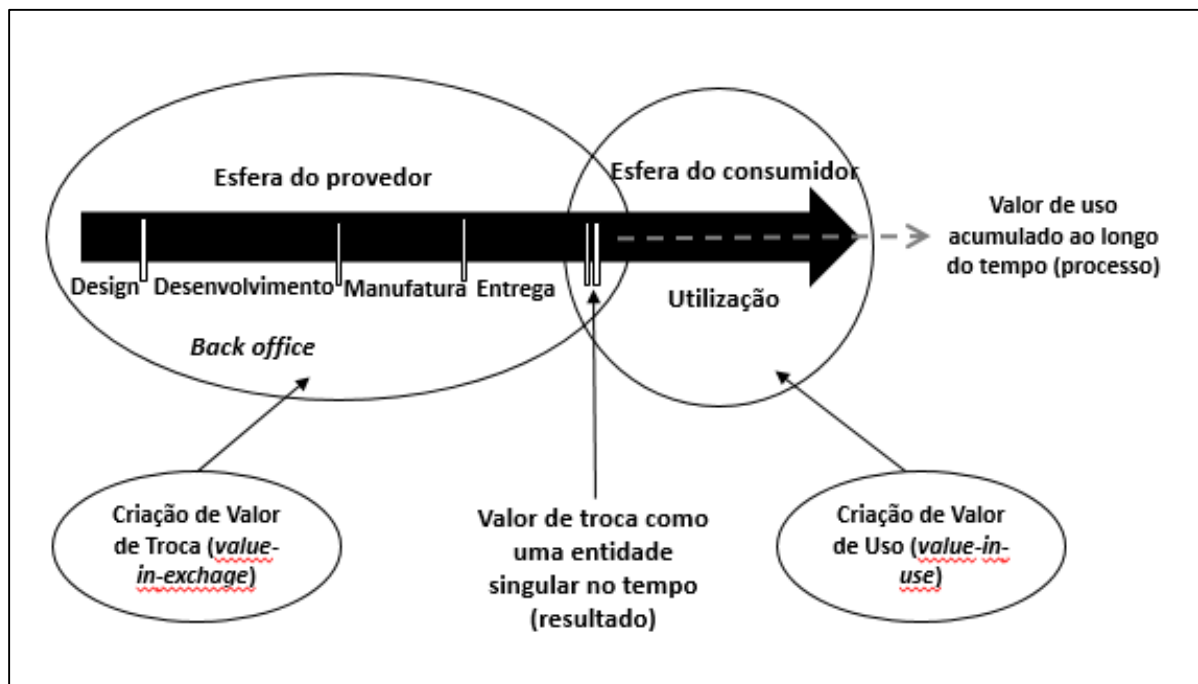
Esfera do provedor

Esfera do consumidor

Valor de uso acumulado ao longo do tempo (processo)

Design Desenvolvimento Manufatura Entrega

Utilização

Back office

Criação de Valor de Troca (value-in-exchange)

Valor de troca como uma entidade singular no tempo (resultado)

Criação de Valor de Uso (value-in-use)